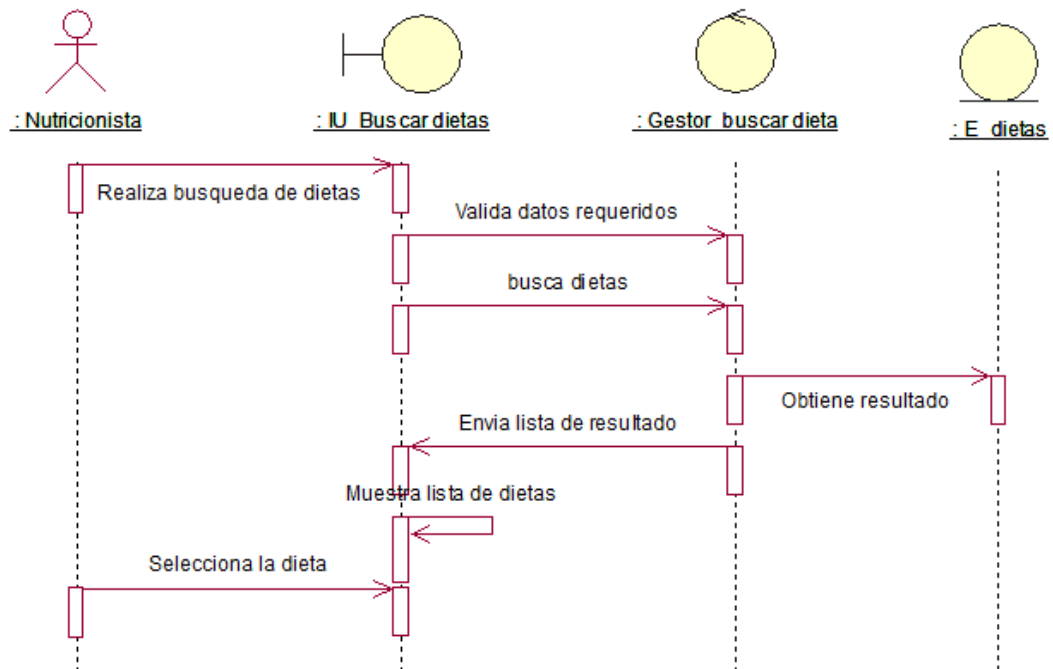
: Nutricionista

: IU_Buscar dietas

: Gestor_buscar dieta

: E_dietas

Realiza busqueda de dietas

Valida datos requeridos

busca dietas

Obtiene resultado

Envia lista de resultado

Muestra lista de dietas

Selecciona la dieta